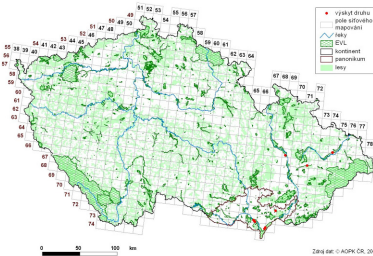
výskyt druhu
pole síťového mapování
řeky
EVL
kontinent
panonikum
lesy

51 52 53
55 56 57
49 50
51 46
58 59 60 61 62
53 54
55 38 39 40 41 42 43 44 45
56 57 58 59 60 61 62 63 64 65 66 67 68 69 70 71 72 73 74
47 48
65 66
67 68 69
70 71 72
73 74
75 76 77
78

0 50 100 km

Zdroj dat: © AOPK ČR, 20